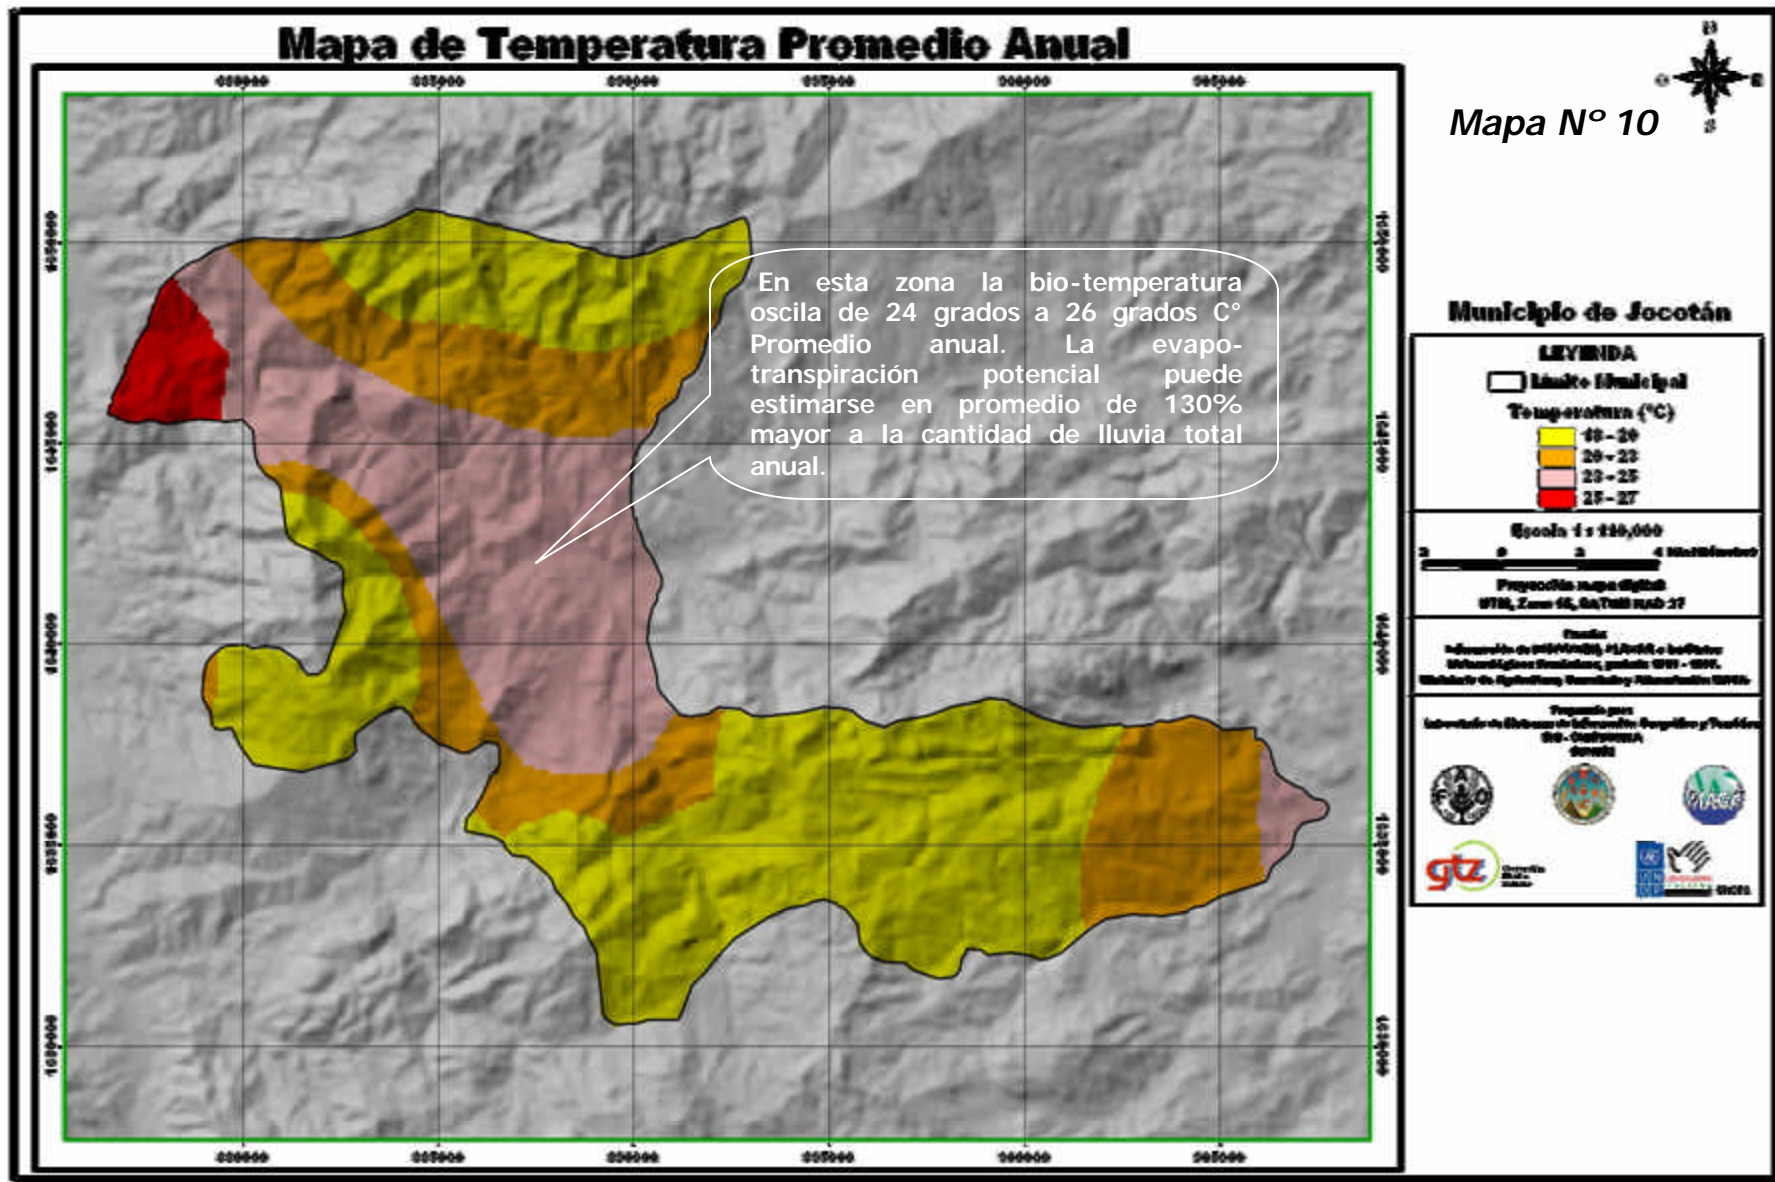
Mapa de Temperatura Promedio Anual

Mapa N° 10

En esta zona la bio-temperatura oscila de 24 grados a 26 grados C° Promedio anual. La evapotranspiración potencial puede estimarse en promedio de 130% mayor a la cantidad de lluvia total anual.

Municipio de Jocotán

LEYENDA
Limite Municipal
Temperatura (°C)
18 - 20
20 - 23
23 - 25
25 - 27

Escala 1 : 110,000
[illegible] Kilómetros

Proyección mapa digital
UTM, Zona 16, DATUM NAD 27

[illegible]

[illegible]

gtz

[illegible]